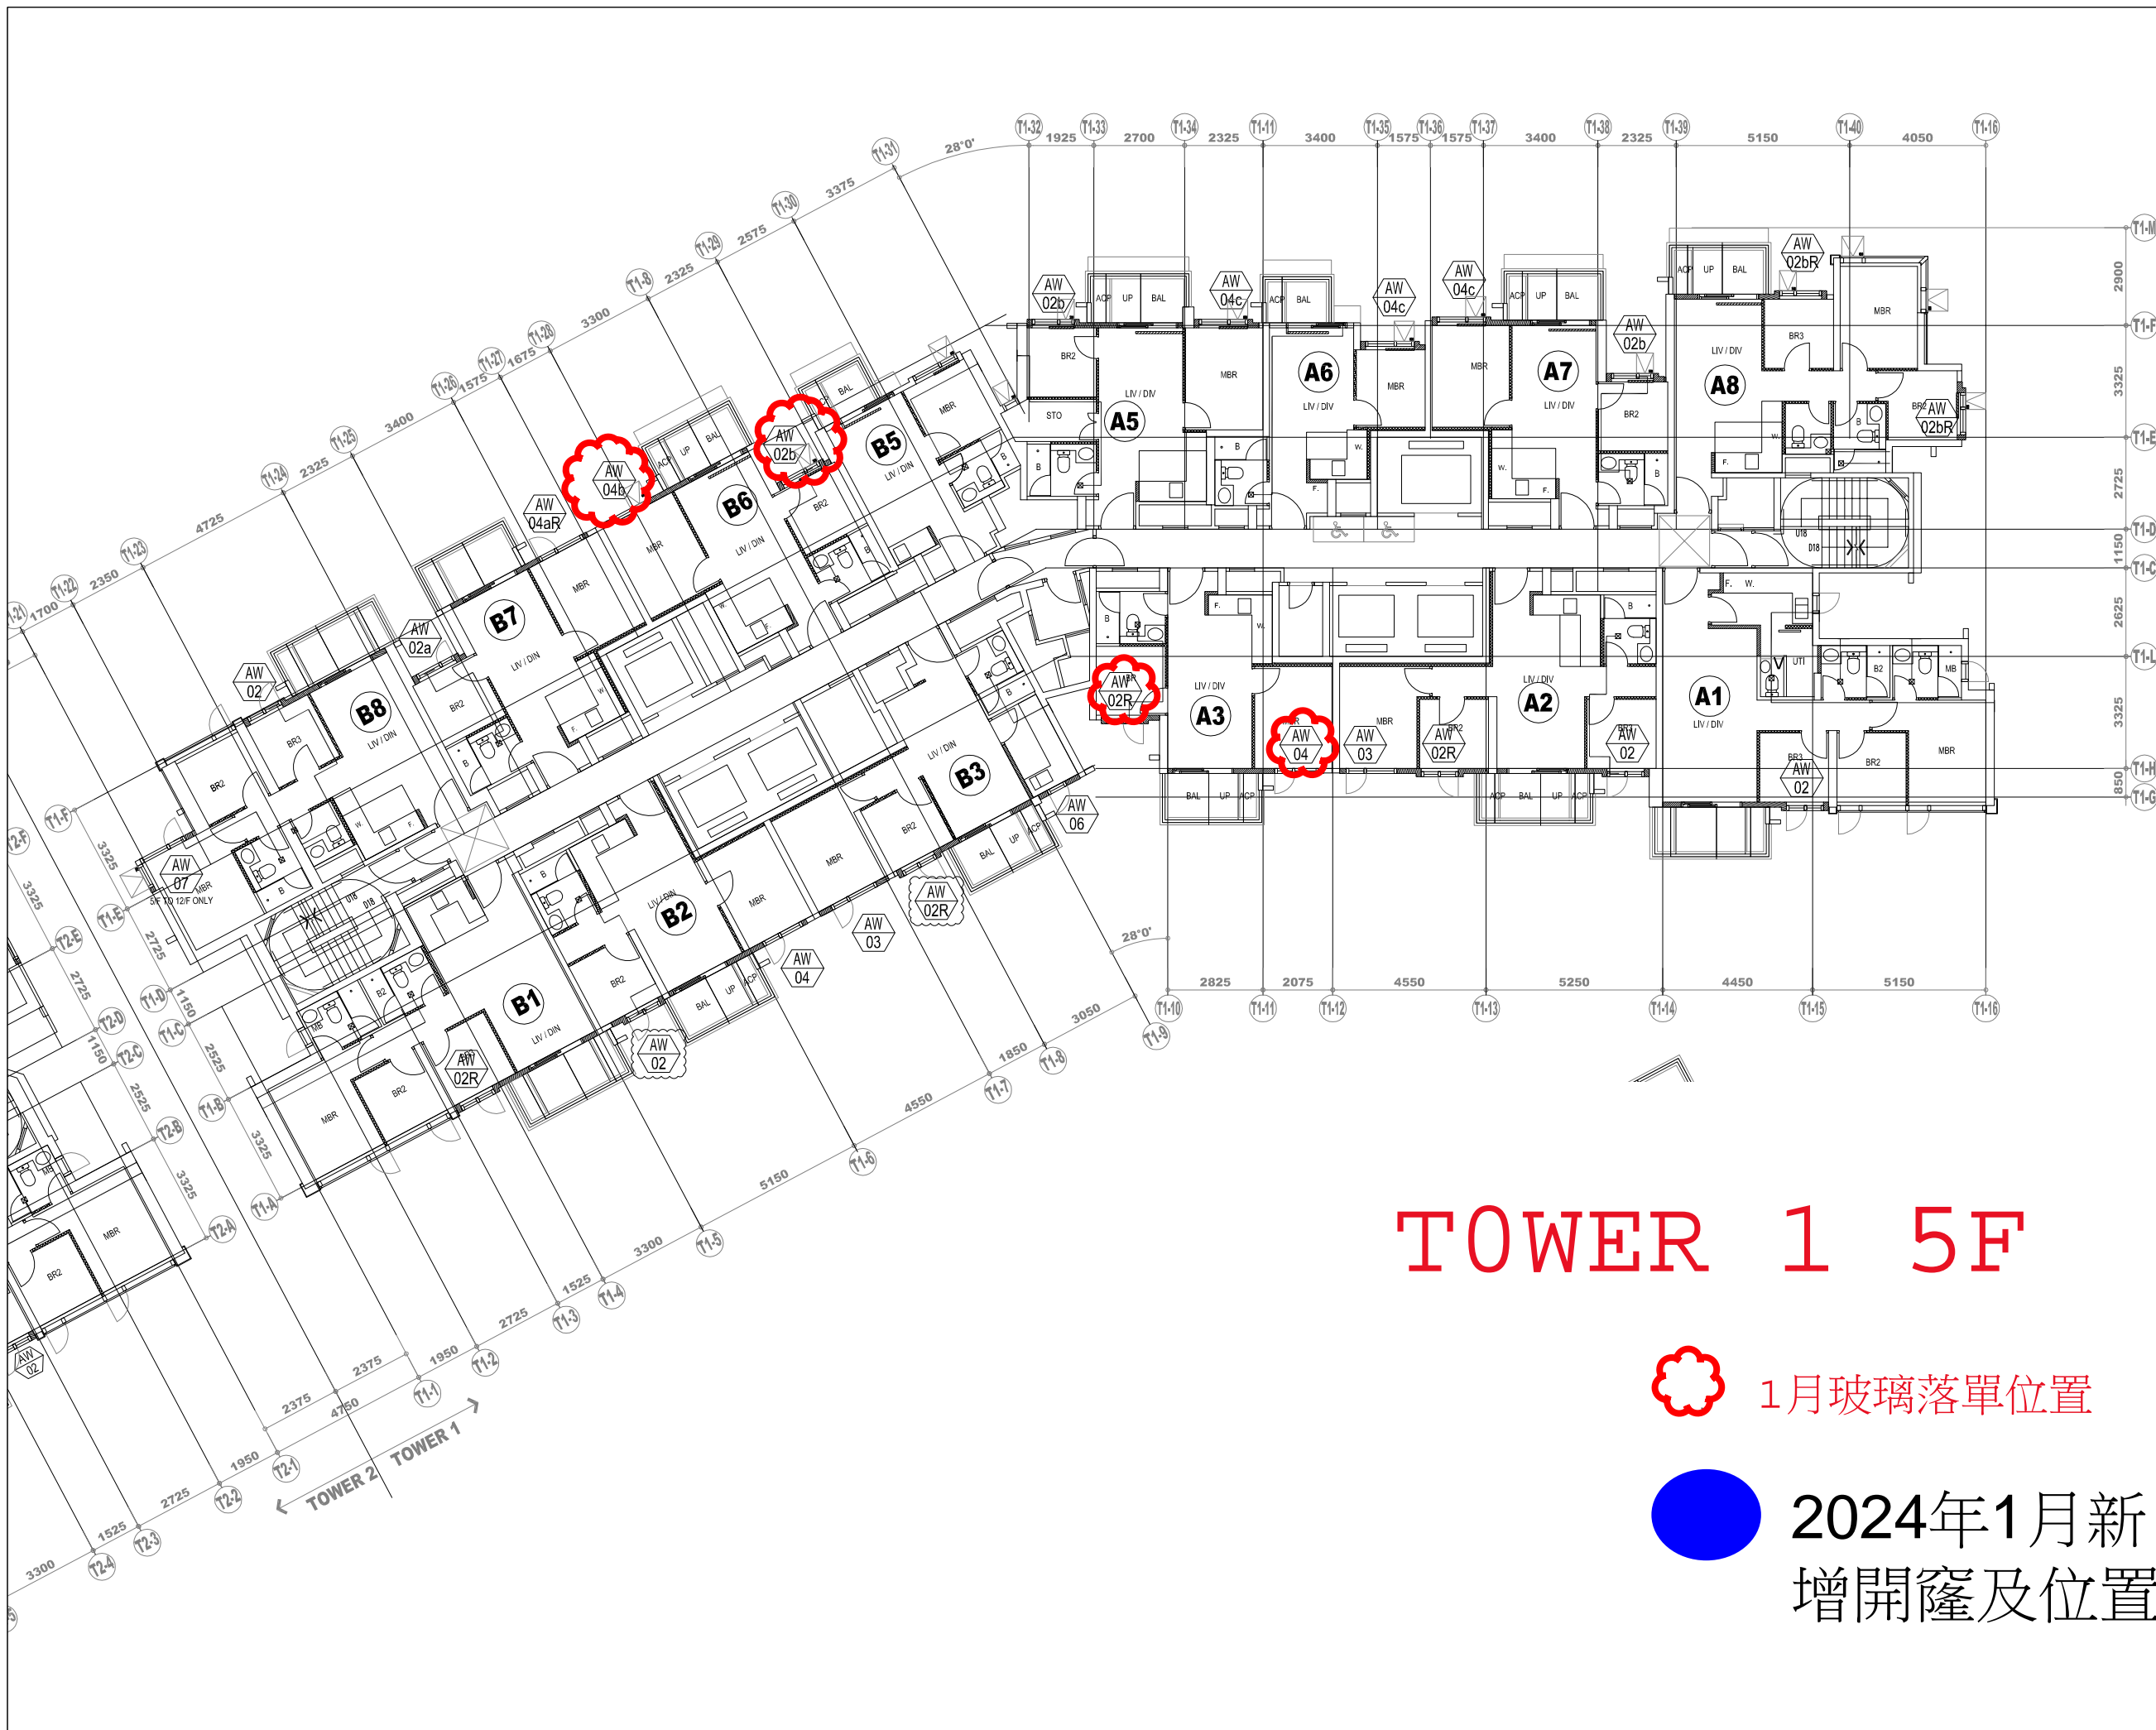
TOWER 1 5F

1月玻璃落單位置

2024年1月新
增開窿及位置

A1 A2 A3 A5 A6 A7 A8
B1 B2 B3 B5 B6 B7 B8

AW 04b
AW 02b
AW 04aR
AW 02a
AW 02
AW 07
5/F TO 12/F ONLY
AW 02R
AW 04
AW 03
AW 06
AW 02bR
AW 04c
AW 02
AW 02R

TOWER 1
TOWER 2

28°0'

T1-32 T1-33 T1-34 T1-11 T1-35 T1-36 T1-37 T1-38 T1-39 T1-40 T1-16
1925 2700 2325 3400 1575 1575 3400 2325 5150 4050

T1-10 T1-11 T1-12 T1-13 T1-14 T1-15 T1-16
2825 2075 4550 5250 4450 5150

2900 3325 2725 1150 2625 3325 850
T1-M T1-F T1-E T1-D T1-C T1-L T1-H T1-G

T1-31 T1-30 T1-29 T1-8 T1-28 T1-27 T1-26 T1-25 T1-24 T1-23 T1-22 T1-21
3375 2575 2325 3300 1675 1575 3400 2325 4725 2350 1700

T1-9 T1-8 T1-7 T1-6 T1-5 T1-4 T1-3 T1-2 T1-1 T2-1 T2-2 T2-3 T2-4
3050 1850 4550 5150 3300 1525 2725 1950 2375 4750 2375 1950 2725 1525 3300

T1-F T1-E T1-D T1-C T1-B T1-A T2-F T2-E T2-D T2-C T2-B T2-A
3325 2725 1150 2525 3325 3325 2725 1150 2525 3325

LIV / DIN MBR BR2 BR3 BAL UP ACP STO B F. W. UTI U18 D18